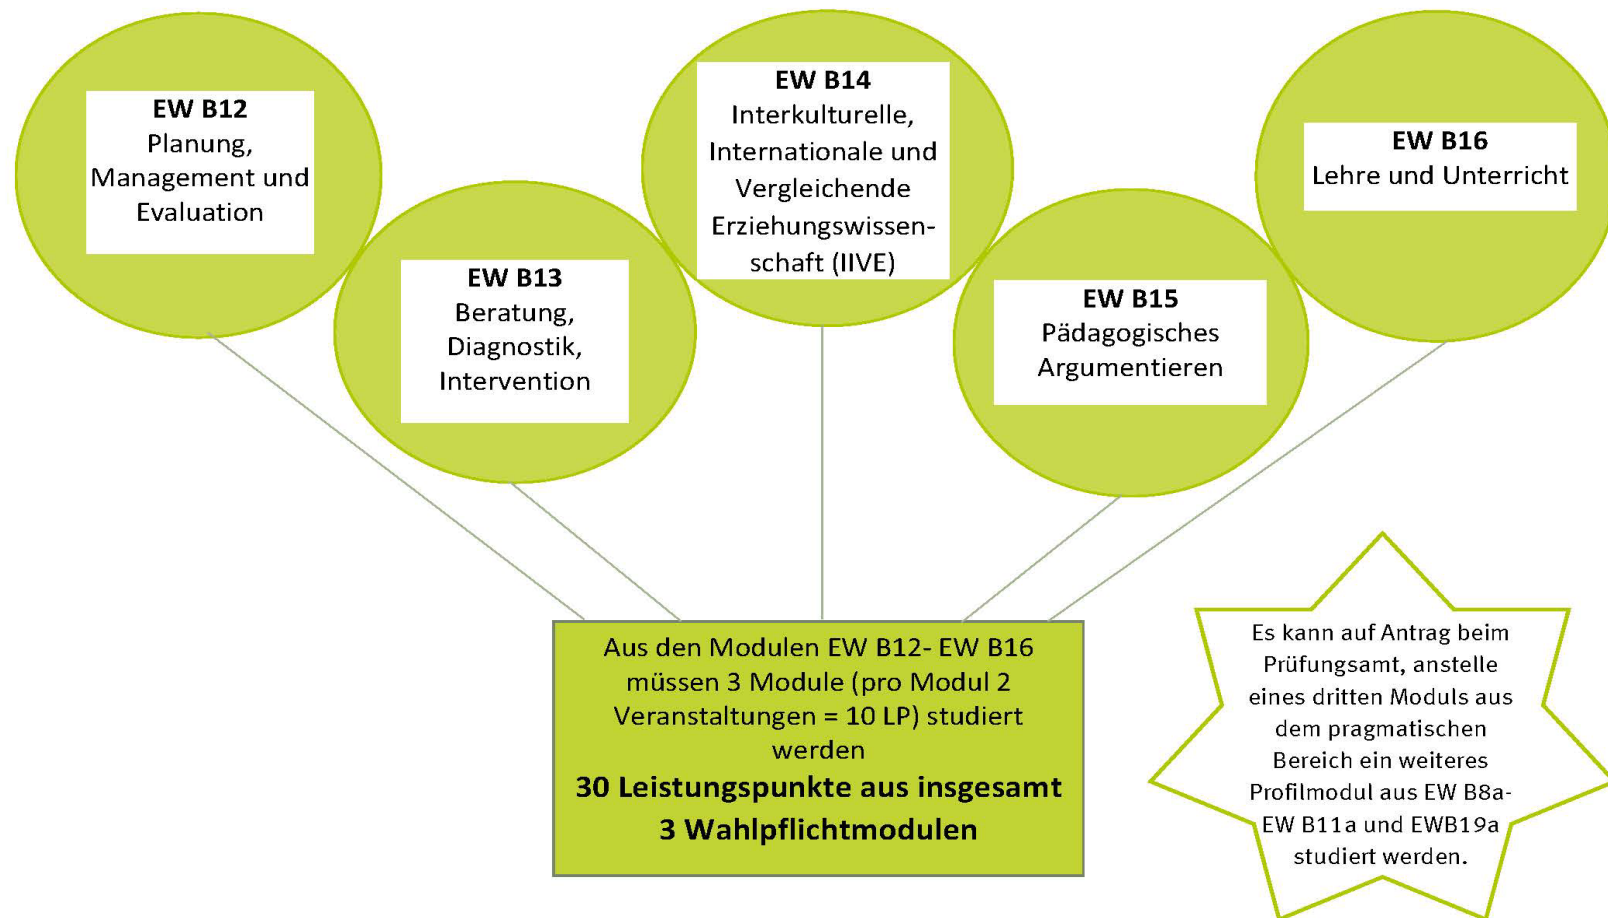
EW B12
Planung, Management und Evaluation

EW B13
Beratung, Diagnostik, Intervention

EW B14
Interkulturelle, Internationale und Vergleichende Erziehungswissenschaft (IIVE)

EW B15
Pädagogisches Argumentieren

EW B16
Lehre und Unterricht

Aus den Modulen EW B12- EW B16 müssen 3 Module (pro Modul 2 Veranstaltungen = 10 LP) studiert werden
30 Leistungspunkte aus insgesamt 3 Wahlpflichtmodulen

Es kann auf Antrag beim Prüfungsamt, anstelle eines dritten Moduls aus dem pragmatischen Bereich ein weiteres Profilmodul aus EW B8a-EW B11a und EWB19a studiert werden.